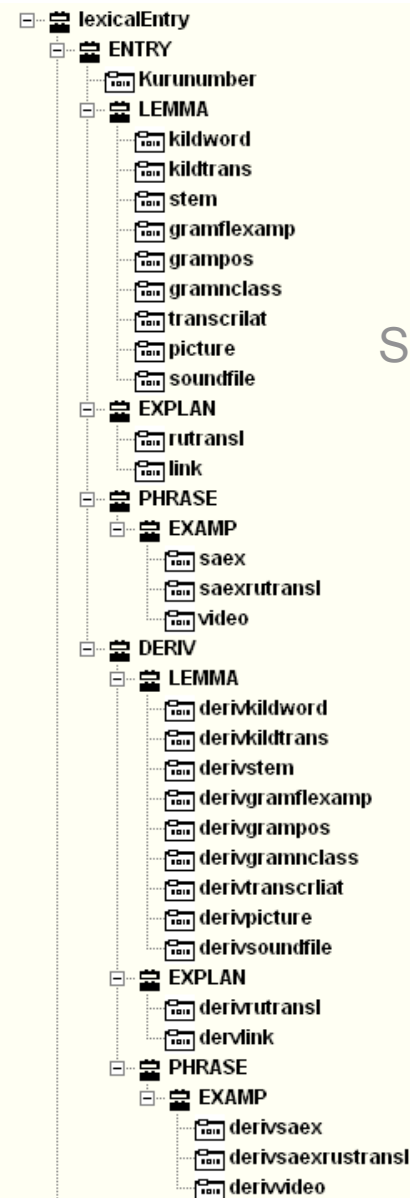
lexicalEntry
ENTRY
Kurunumber
LEMMA
kildword
kildtrans
stem
gramflexamp
grampos
gramnclass
transcrilat
picture
soundfile
EXPLAN
rutransl
link
PHRASE
EXAMP
saex
saexrutransl
video
DERIV
LEMMA
derivkildword
derivkildtrans
derivstem
derivgramflexamp
derivgrampos
derivgramnclass
derivtranscrliat
derivpicture
derivsoundfile
EXPLAN
derivrutransl
dervlink
PHRASE
EXAMP
derivsaex
derivsaexrustransl
derivvideo

S